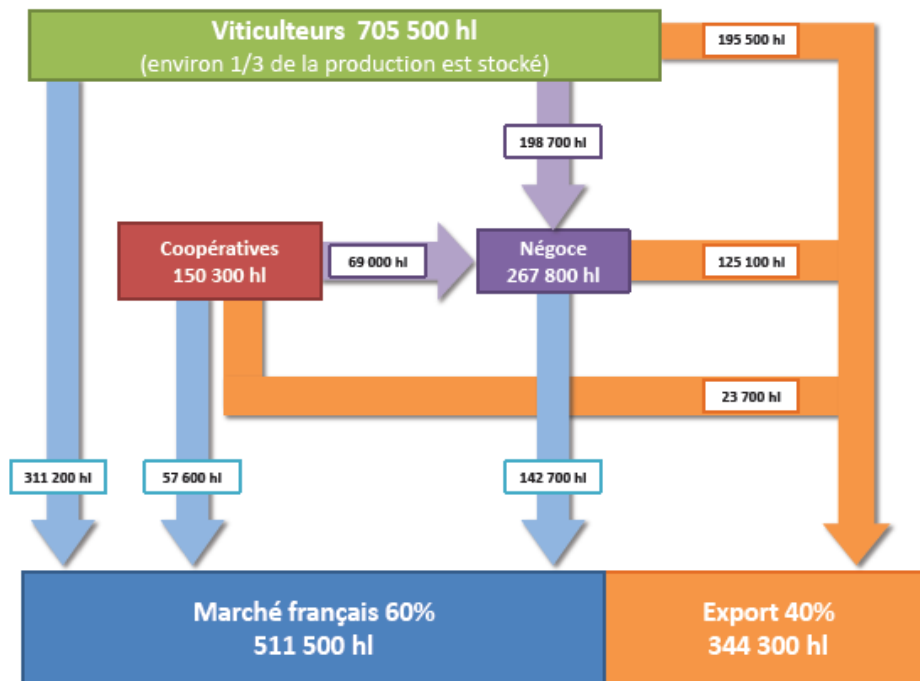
Viticulteurs 705 500 hl
(environ 1/3 de la production est stocké)

195 500 hl

198 700 hl

Coopératives
150 300 hl

69 000 hl

Négoce
267 800 hl

125 100 hl

23 700 hl

311 200 hl

57 600 hl

142 700 hl

Marché français 60%
511 500 hl

Export 40%
344 300 hl